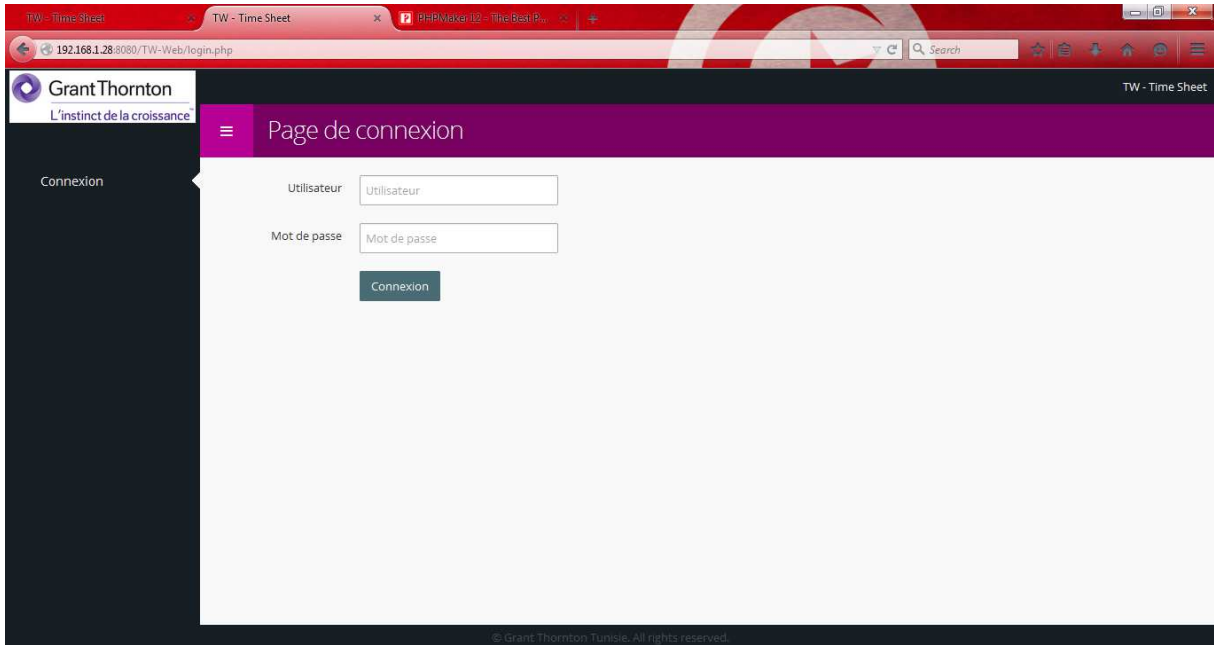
TW - Time Sheet
TW - Time Sheet
PHPMaker 12 - The Best P...
192.168.1.28:8080/TW-Web/login.php
Search

Grant Thornton
L'instinct de la croissance

TW - Time Sheet

Page de connexion

Connexion

Utilisateur
Utilisateur

Mot de passe
Mot de passe

Connexion

© Grant Thornton Tunisie. All rights reserved.